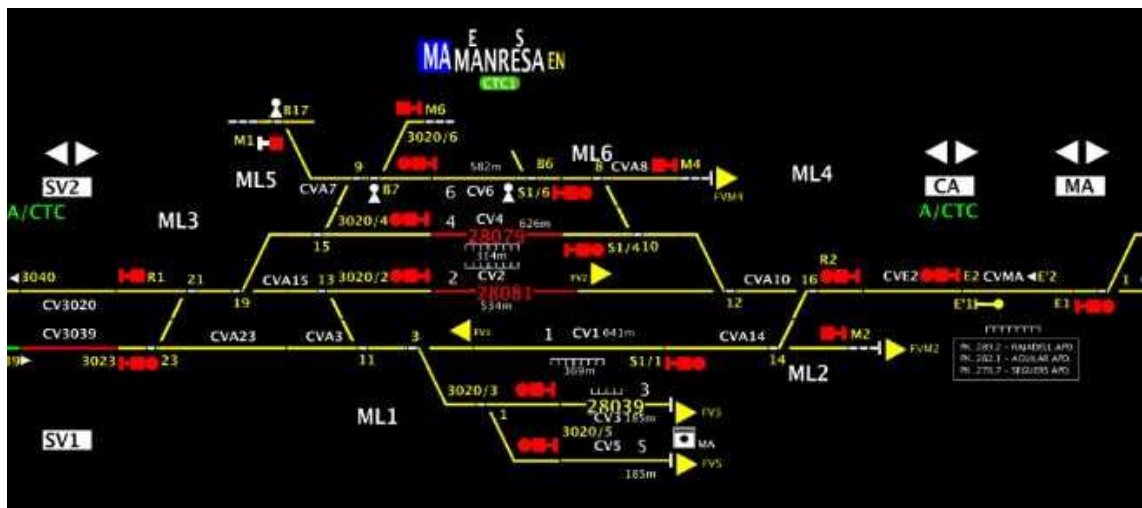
E S
MA MANRESA EN
CTC1

SV2
A/CTC
ML3
ML5
B17
M1
M6
3020/6
9
582m
B6
ML6
8
CVA8
M4
FVM4
ML4
CA
A/CTC
MA
CVA7
B7
6
CV6
S1/6
3020/4
4
CV4
626m
15
28079
314m
S1/410
R2
3040
R1
21
19
CVA15
13
3020/2
2
CV2
FV2
28081
534m
12
CVA10
16
CVE2
E2
CVMA
E'2
1
CV3020
E'1
E1
CV3039
CVA23
CVA3
3
FV1
1
CV1
641m
CVA14
M2
FVM2
39
3023
23
11
369m
S1/1
14
ML2
PK. 283.2 - RAJADELL APD.
PK. 282.1 - AGUILAR APD.
PK. 270.7 - SEGUERS APD.
3020/3
3
1
28039
CV3
185m
FV3
ML1
3020/5
SV1
MA
CV5
5
FV5
185m